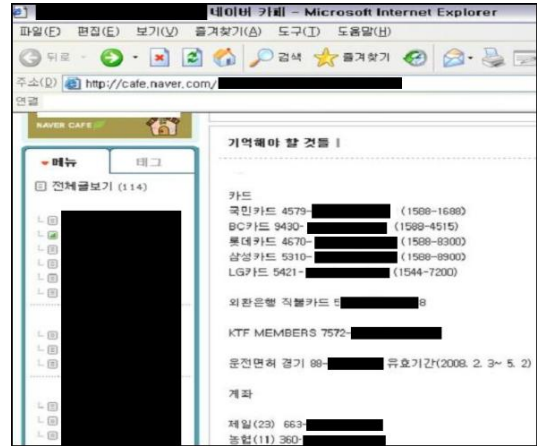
네이버 카페 - Microsoft Internet Explorer

파일(F) 편집(E) 보기(V) 즐겨찾기(A) 도구(T) 도움말(H)

뒤로 검색 즐겨찾기

주소(D) http://cafe.naver.com/

연결

NAVER CAFE

메뉴 태그

전체글보기 (114)

기억해야 할 것들 |

카드
국민카드 4579- (1588-1688)
BC카드 9430- (1588-4515)
롯데카드 4670- (1588-8300)
삼성카드 5310- (1588-8900)
LG카드 5421- (1544-7200)

외환은행 직불카드 5 8

KTF MEMBERS 7572-

운전면허 경기 88- 유효기간(2008. 2. 3~ 5. 2)

계좌

제일(23) 663-
농협(11) 360-